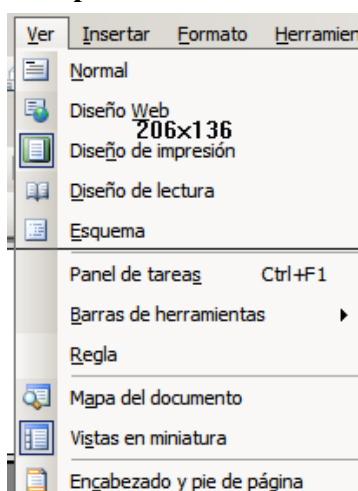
Ver Insertar Formato Herramien

Normal

Diseño Web

206×136

Diseño de impresión

Diseño de lectura

Esquema

Panel de tareas Ctrl+F1

Barras de herramientas

Regla

Mapa del documento

Vistas en miniatura

Encabezado y pie de página